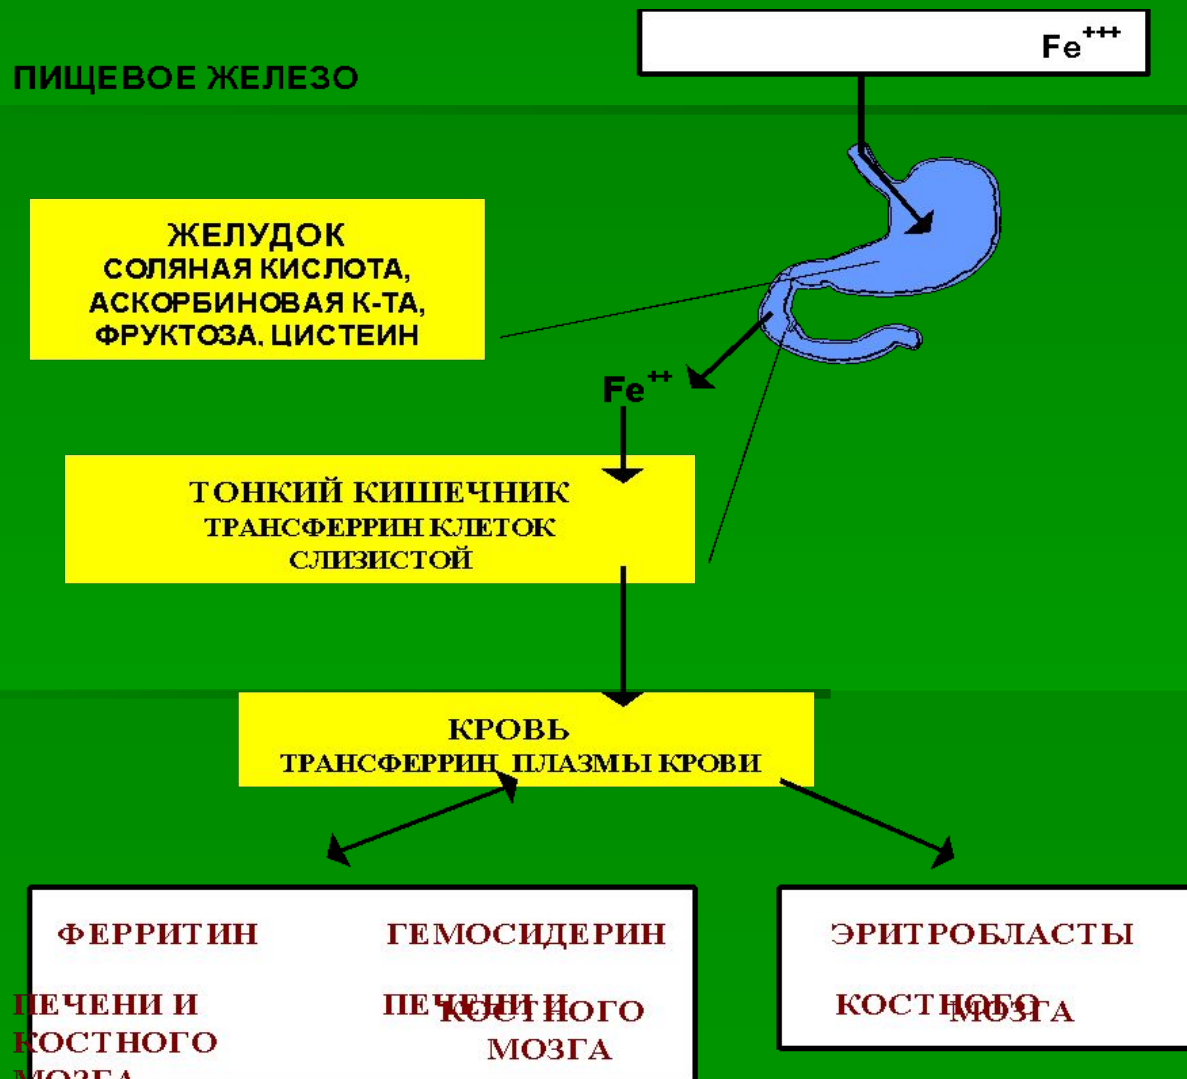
ПИЩЕВОЕ ЖЕЛЕЗО

$Fe^{+++}$

ЖЕЛУДОК
СОЛЯНАЯ КИСЛОТА,
АСКОРБИНОВАЯ К-ТА,
ФРУКТОЗА, ЦИСТЕИН

$Fe^{++}$

ТОНКИЙ КИШЕЧНИК
ТРАНСФЕРРИН КЛЕТОК
СЛИЗИСТОЙ

КРОВЬ
ТРАНСФЕРРИН ПЛАЗМЫ КРОВИ

ФЕРРИТИН

ПЕЧЕНИ И
КОСТНОГО
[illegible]

ГЕМОСИДЕРИН

ПЕЧЕНИ И
КОСТНОГО
МОЗГА

ЭРИТРОБЛАСТЫ

КОСТНОГО
МОЗГА